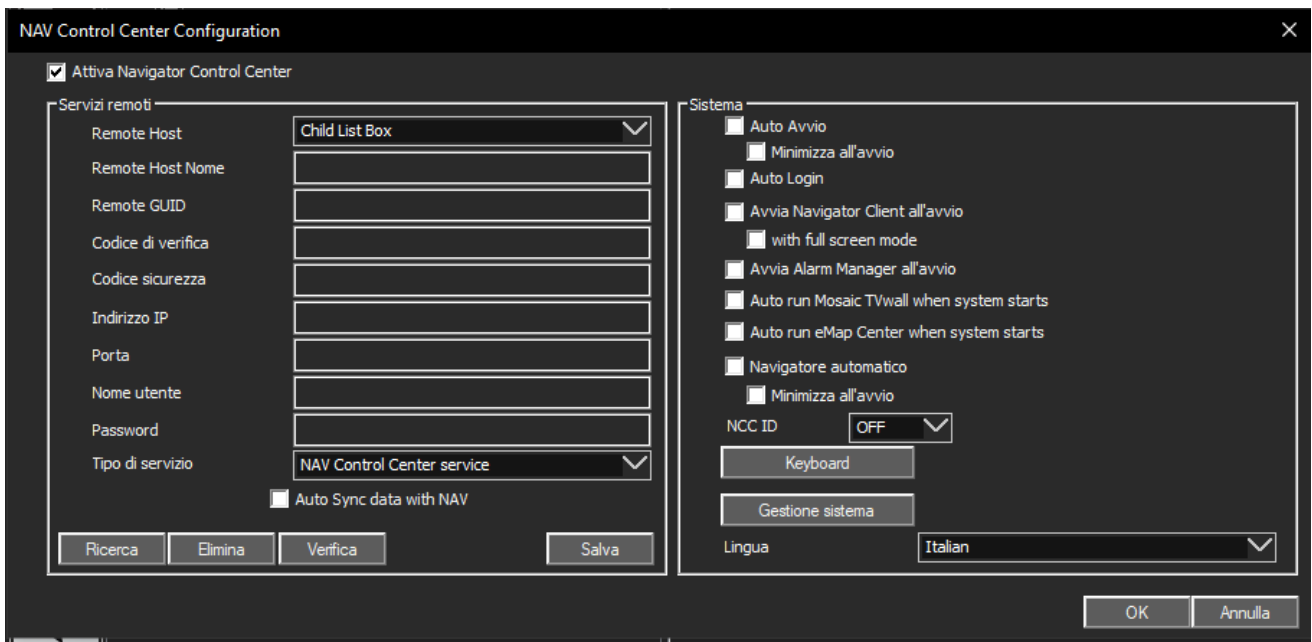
NAV Control Center Configuration

Attiva Navigator Control Center

Servizi remoti

Remote Host | Child List Box
Remote Host Nome
Remote GUID
Codice di verifica
Codice sicurezza
Indirizzo IP
Porta
Nome utente
Password
Tipo di servizio | NAV Control Center service

Auto Sync data with NAV

Ricerca | Elimina | Verifica | Salva

Sistema

Auto Avvio
Minimizza all'avvio
Auto Login
Avvia Navigator Client all'avvio
with full screen mode
Avvia Alarm Manager all'avvio
Auto run Mosaic TVwall when system starts
Auto run eMap Center when system starts
Navigatore automatico
Minimizza all'avvio
NCC ID | OFF
Keyboard
Gestione sistema
Lingua | Italian

OK | Annulla